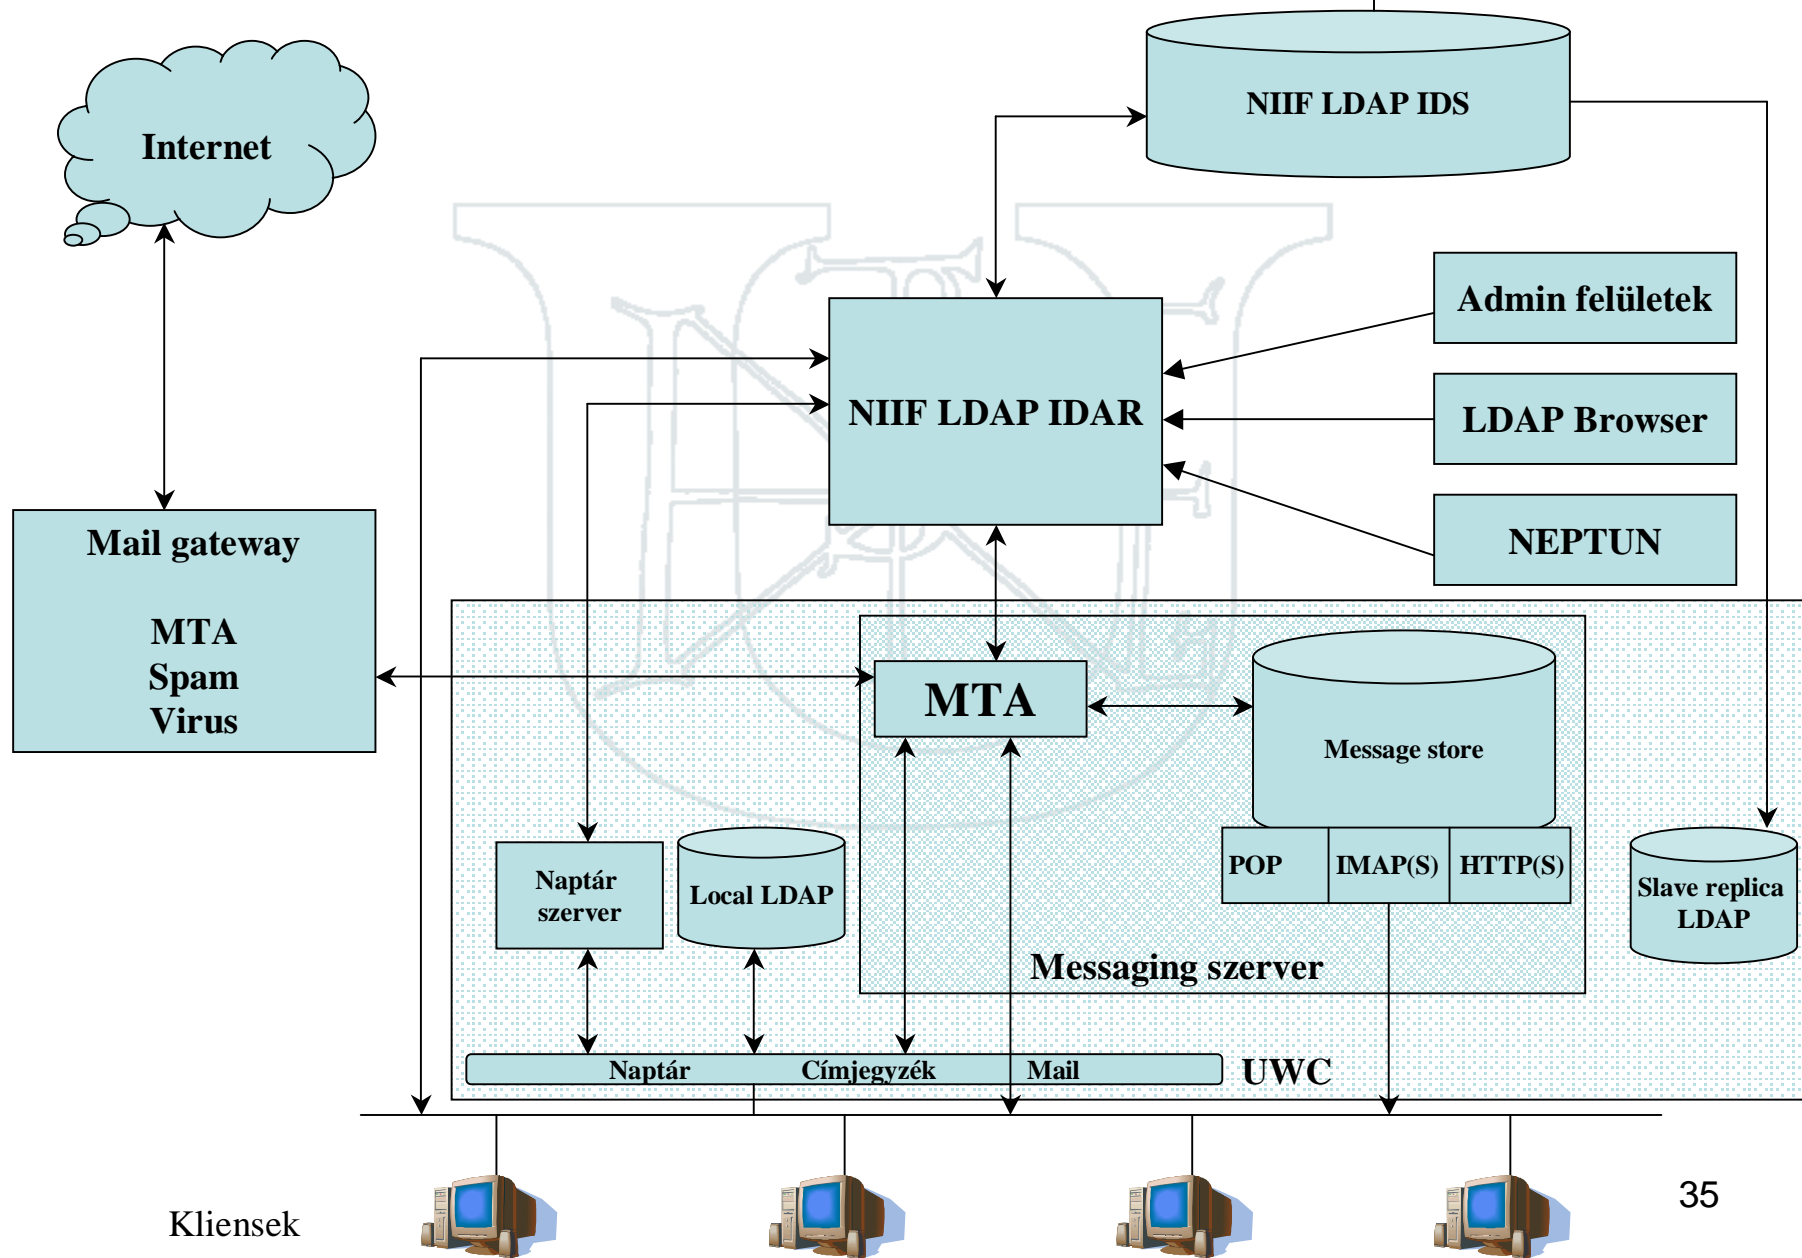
Internet

NIIF LDAP IDS

Admin felületek

NIIF LDAP IDAR

LDAP Browser

NEPTUN

Mail gateway

MTA
Spam
Virus

MTA

Message store

POP

IMAP(S)

HTTP(S)

Naptár szerver

Local LDAP

Slave replica LDAP

Messaging szerver

Naptár

Címjegyzék

Mail

UWC

Kliensek

35